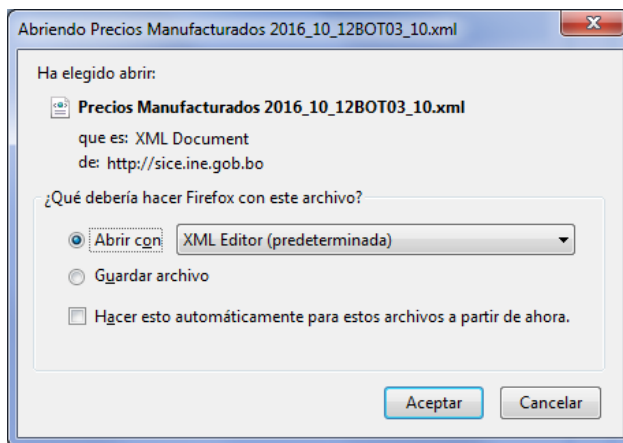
Abriendo Precios Manufacturados 2016_10_12BOT03_10.xml

Ha elegido abrir:

Precios Manufacturados 2016_10_12BOT03_10.xml

que es: XML Document

de: http://sice.ine.gob.bo

¿Qué debería hacer Firefox con este archivo?

Abrir con XML Editor (predeterminada)

Guardar archivo

Hacer esto automáticamente para estos archivos a partir de ahora.

Aceptar Cancelar